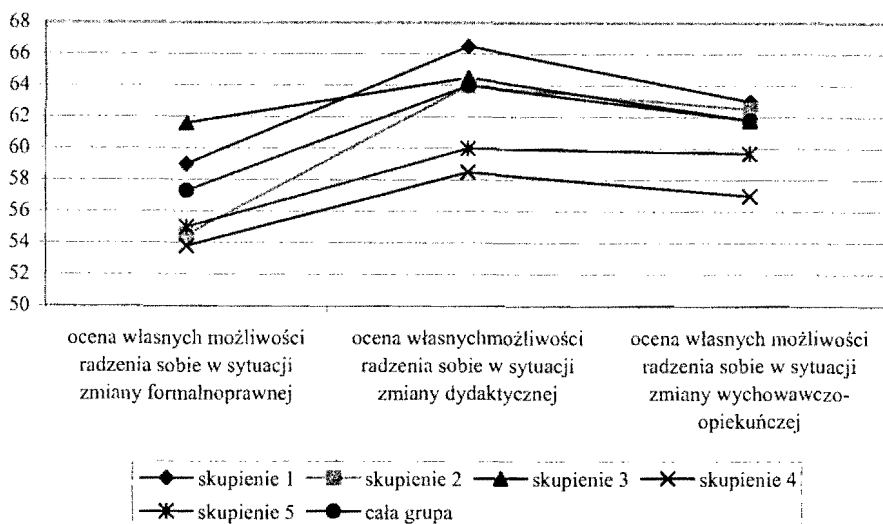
68
66
64
62
60
58
56
54
52
50

ocena własnych możliwości radzenia sobie w sytuacji zmiany formalnoprawnej

ocena własnychmożliwości radzenia sobie w sytuacji zmiany dydaktycznej

ocena własnych możliwości radzenia sobie w sytuacji zmiany wychowawczo-opiekuńczej

skupienie 1 skupienie 2 skupienie 3 skupienie 4
skupienie 5 cała grupa